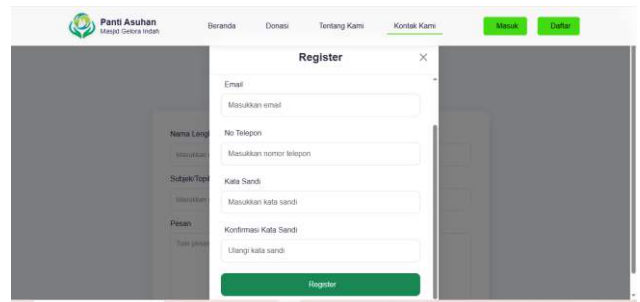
Panti Asuhan
Masjid Gelora Indah

Beranda
Donasi
Tentang Kami
Kontak Kami
Masuk
Daftar

Register
×

Email
Masukkan email

No Telepon
Masukkan nomor telepon

Kata Sandi
Masukkan kata sandi

Konfirmasi Kata Sandi
Ulangi kata sandi

Register

Nama Lengk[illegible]
Masukkan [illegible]
Subjek/Topik
Masukkan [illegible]
Pesan
Tulis pesan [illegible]